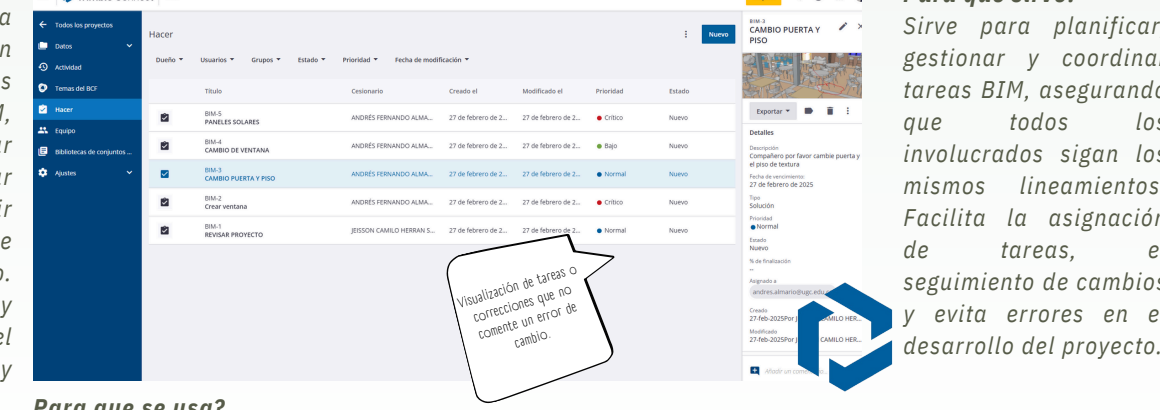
a
n
s
l,
r
r
ir
e
o.
y
el
y

Todos los proyectos
Datos
Actividad
Temas del BCF
Hacer
Equipo
Bibliotecas de conjuntos ...
Ajustes

Hacer
Nuevo
Dueño
Usuarios
Grupos
Estado
Prioridad
Fecha de modificación

| | Título | Cesionario | Creado el | Modificado el | Prioridad | Estado |
|---|---|---|---|---|---|---|
| | BIM-5 PANELES SOLARES | ANDRÉS FERNANDO ALMA... | 27 de febrero de 2... | 27 de febrero de 2... | Crítico | Nuevo |
| | BIM-4 CAMBIO DE VENTANA | ANDRÉS FERNANDO ALMA... | 27 de febrero de 2... | 27 de febrero de 2... | Bajo | Nuevo |
| | BIM-3 CAMBIO PUERTA Y PISO | ANDRÉS FERNANDO ALMA... | 27 de febrero de 2... | 27 de febrero de 2... | Normal | Nuevo |
| | BIM-2 Crear ventana | ANDRÉS FERNANDO ALMA... | 27 de febrero de 2... | 27 de febrero de 2... | Crítico | Nuevo |
| | BIM-1 REVISAR PROYECTO | JEISSON CAMILO HERRAN S... | 27 de febrero de 2... | 27 de febrero de 2... | Normal | Nuevo |

Visualización de tareas o correcciones que no comente un error de cambio.

BIM-3
CAMBIO PUERTA Y PISO
Exportar
Detalles
Descripción
Compañero por favor cambie puerta y el piso de textura
Fecha de vencimiento:
27 de febrero de 2025
Tipo
Solución
Prioridad
Normal
Estado
Nuevo
% de finalización
--
Asignado a
andres.almario@ugc.edu
Creado
27-feb-2025Por J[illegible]CAMILO HER...
Modificado
27-feb-2025Por J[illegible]CAMILO HER...
Añadir un comen...

Para que se usa?

Para que sirve:
Sirve para planificar gestionar y coordinar tareas BIM, asegurando que todos los involucrados sigan los mismos lineamientos. Facilita la asignación de tareas, el seguimiento de cambios y evita errores en el desarrollo del proyecto.